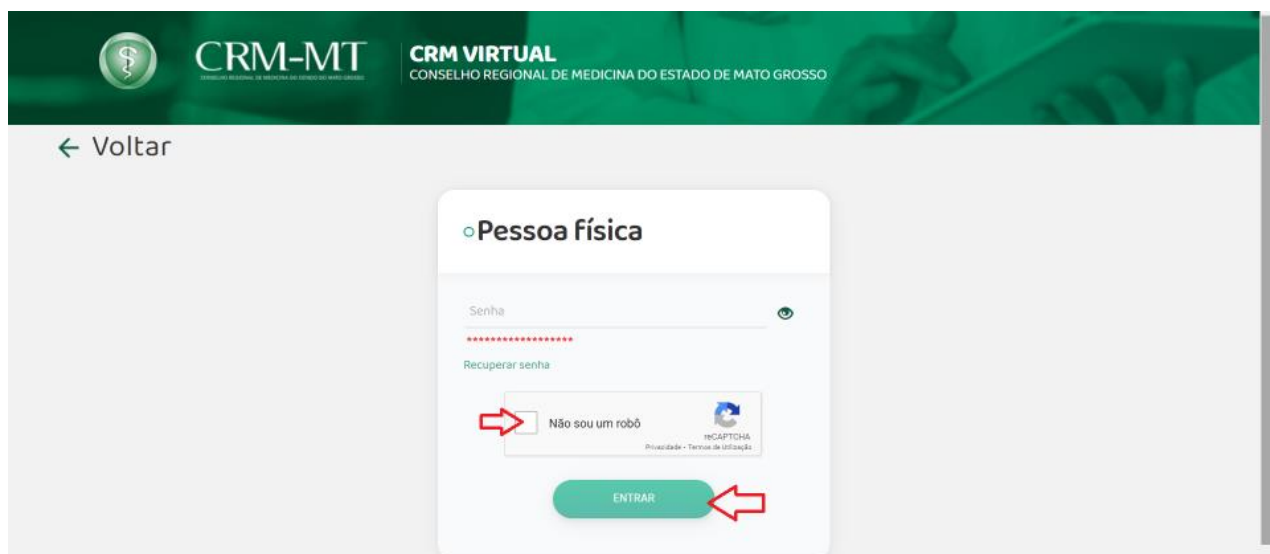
CRM-MT
CONSELHO REGIONAL DE MEDICINA DO ESTADO DE MATO GROSSO

CRM VIRTUAL
CONSELHO REGIONAL DE MEDICINA DO ESTADO DE MATO GROSSO

← Voltar

Pessoa física

Senha

******************

Recuperar senha

Não sou um robô

reCAPTCHA
Privacidade - Termos de Utilização

ENTRAR